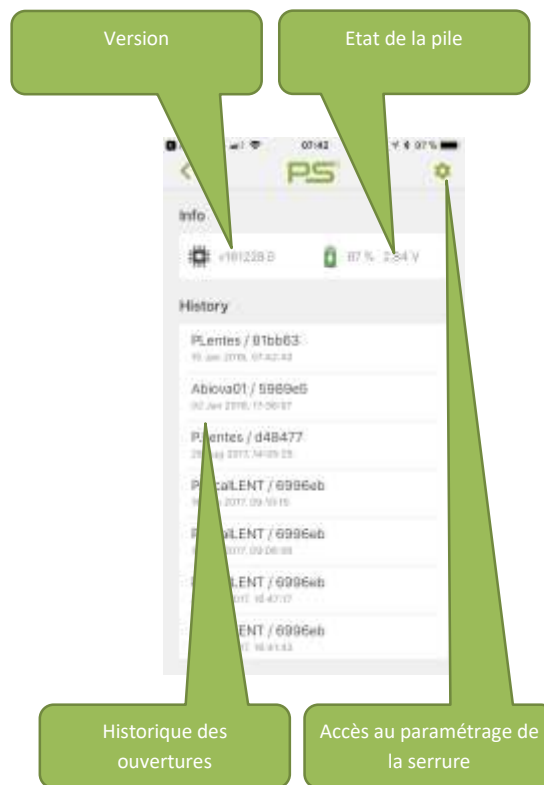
Version

Etat de la pile

07:42

PS

Info

v181228 B

87 % 3.84 V

History

PLentes / 81bb63
15 Jan 2018, 07:42:43

Abiova01 / 5969e5
02 Jan 2018, 11:56:07

PLentes / d48477
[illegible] 2017, 14:05:25

P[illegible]calLENT / 6996eb
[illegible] 2017, 09:10:15

P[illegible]alLENT / 6996eb
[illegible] 2017, 09:06:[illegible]

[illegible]LENT / 6996eb
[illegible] 2017, 16:47:17

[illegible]ENT / 6996eb
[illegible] 2017, 16:41:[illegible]

Historique des ouvertures

Accès au paramétrage de la serrure